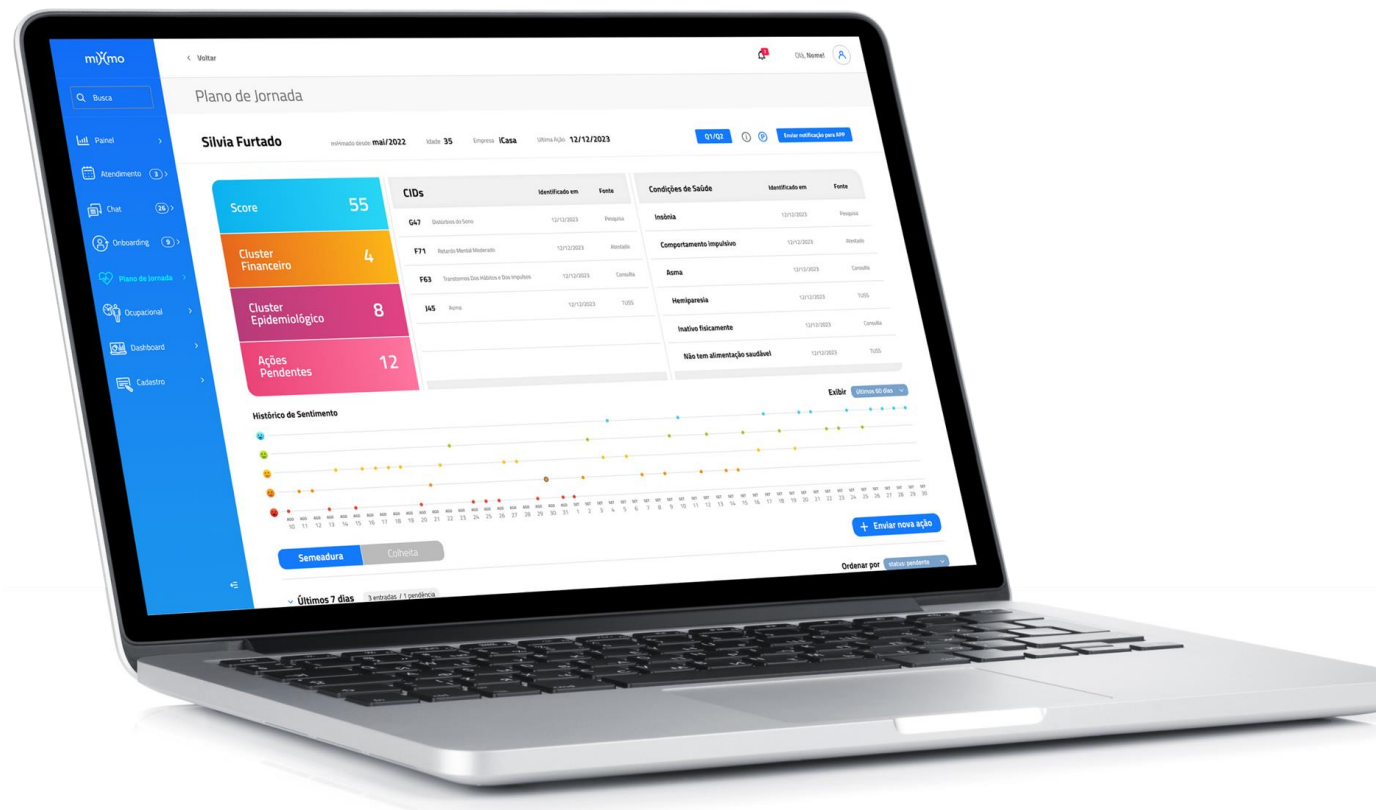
mixmo

Busca

Painel

Atendimento 3

Chat 26

Onboarding 9

Plano de Jornada

Ocupacional

Dashboard

Cadastro

< Voltar

Olá, Nome!

Plano de Jornada

Silvia Furtado

miXmado desde mai/2022 Idade 35 Empresa iCasa Última Ação 12/12/2023

Q1/Q2

Enviar notificação para app

| Score | 55 |
|---|---|
| Cluster Financeiro | 4 |
| Cluster Epidemiológico | 8 |
| Ações Pendentes | 12 |

| CIDs | | Identificado em | Fonte |
|---|---|---|---|
| G47 | Distúrbios do Sono | 12/12/2023 | Pesquisa |
| F71 | Retardo Mental Moderado | 12/12/2023 | Atestado |
| F63 | Transtornos Dos Hábitos e Dos Impulsos | 12/12/2023 | Consulta |
| J45 | Asma | 12/12/2023 | TUSS |

| Condições de Saúde | Identificado em | Fonte |
|---|---|---|
| Insônia | 12/12/2023 | Pesquisa |
| Comportamento impulsivo | 12/12/2023 | Atestado |
| Asma | 12/12/2023 | Consulta |
| Hemiparesia | 12/12/2023 | TUSS |
| Inativo fisicamente | 12/12/2023 | Consulta |
| Não tem alimentação saudável | 12/12/2023 | TUSS |

Exibir Últimos 60 dias

Histórico de Sentimento

10 11 12 13 14 15 16 17 18 19 20 21 22 23 24 25 26 27 28 29 30 31 1 2 3 4 5 6 7 8 9 10 11 12 13 14 15 16 17 18 19 20 21 22 23 24 25 26 27 28 29 30

+ Enviar nova ação

Semeadura Colheita

Ordenar por status: pendente

Últimos 7 dias 3 entradas / 1 pendência